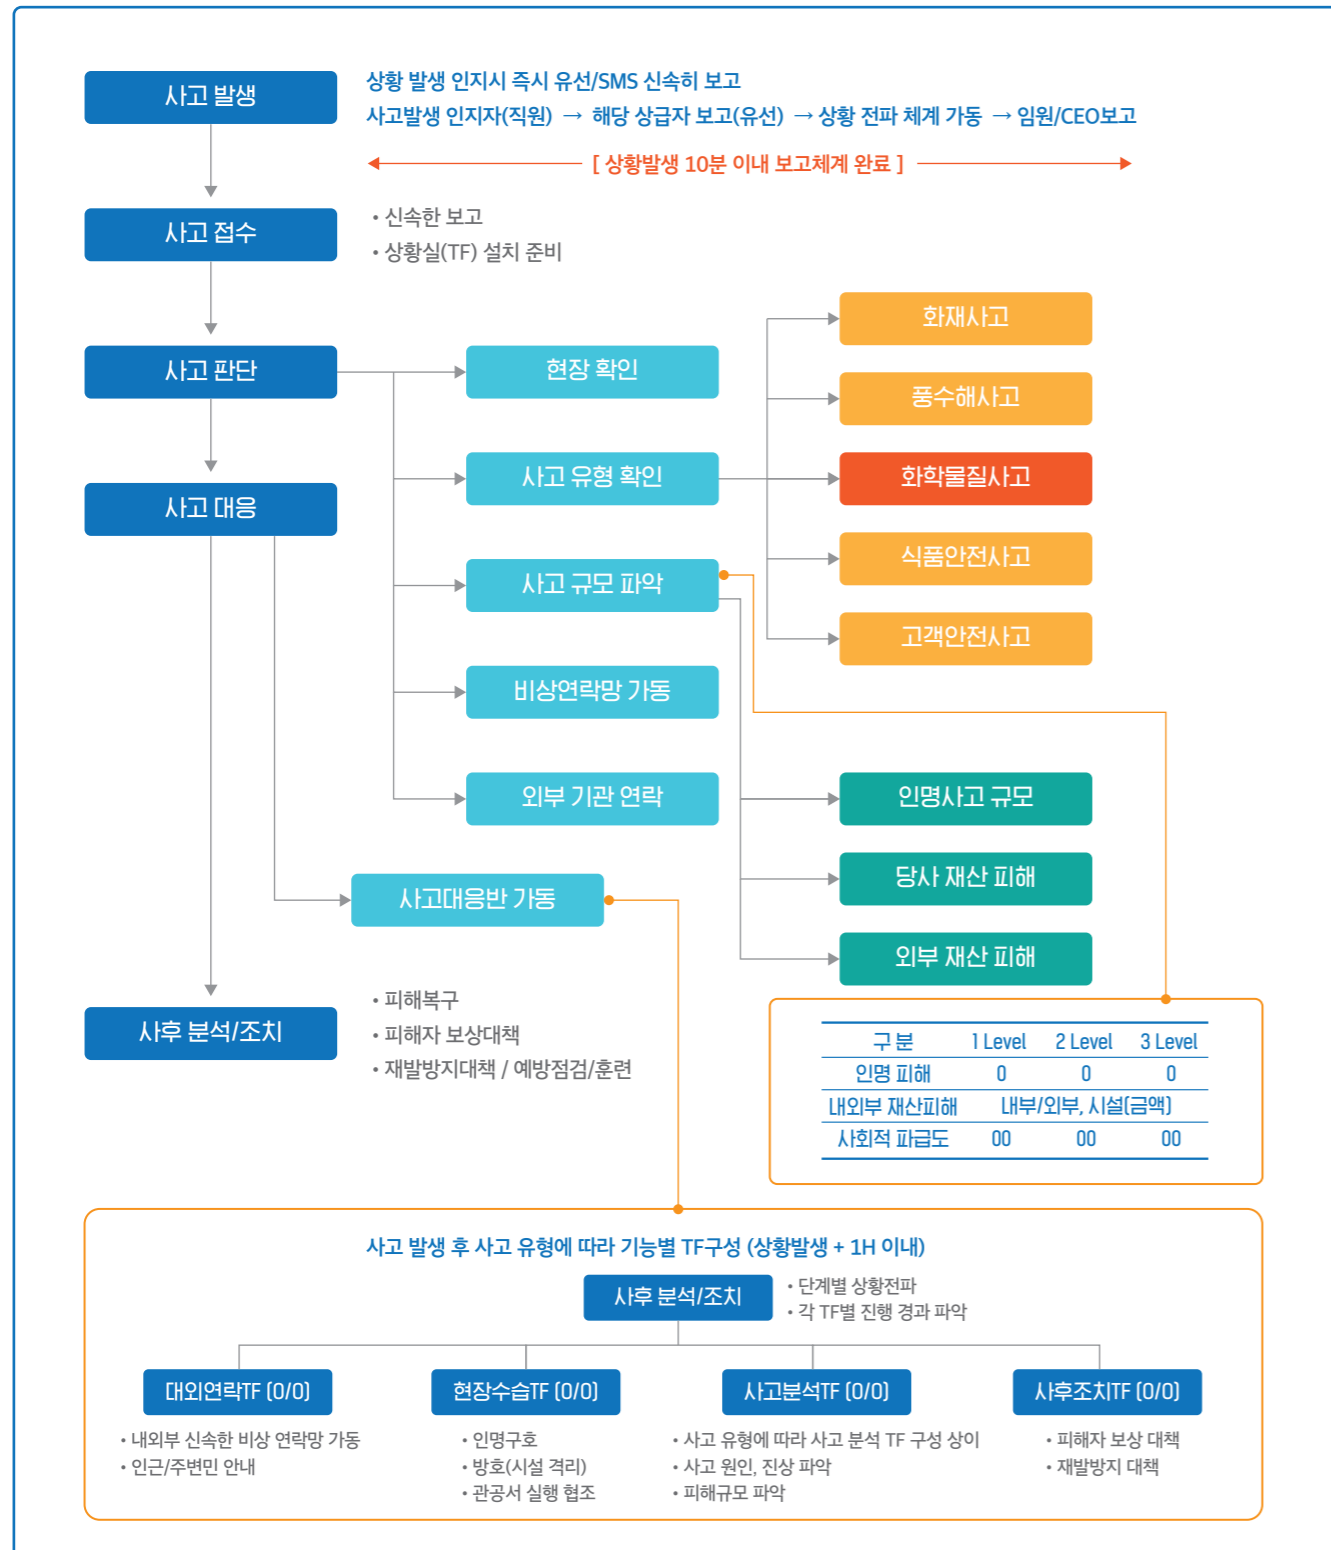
사고 발생

상황 발생 인지시 즉시 유선/SMS 신속히 보고
사고발생 인지자(직원) → 해당 상급자 보고(유선) → 상황 전파 체계 가동 → 임원/CEO보고

[ 상황발생 10분 이내 보고체계 완료 ]

사고 접수

• 신속한 보고
• 상황실(TF) 설치 준비

사고 판단

현장 확인

사고 유형 확인

사고 규모 파악

비상연락망 가동

외부 기관 연락

화재사고

풍수해사고

화학물질사고

식품안전사고

고객안전사고

사고 대응

인명사고 규모

당사 재산 피해

외부 재산 피해

사고대응반 가동

사후 분석/조치

• 피해복구
• 피해자 보상대책
• 재발방지대책 / 예방점검/훈련

| 구분 | 1 Level | 2 Level | 3 Level |
|---|---|---|---|
| 인명 피해 | 0 | 0 | 0 |
| 내외부 재산피해 | 내부/외부, 시설(금액) | | |
| 사회적 파급도 | 00 | 00 | 00 |

사고 발생 후 사고 유형에 따라 기능별 TF구성 (상황발생 + 1H 이내)

사후 분석/조치

• 단계별 상황전파
• 각 TF별 진행 경과 파악

대외연락TF (0/0)

• 내외부 신속한 비상 연락망 가동
• 인근/주변민 안내

현장수습TF (0/0)

• 인명구호
• 방호(시설 격리)
• 관공서 실행 협조

사고분석TF (0/0)

• 사고 유형에 따라 사고 분석 TF 구성 상이
• 사고 원인, 진상 파악
• 피해규모 파악

사후조치TF (0/0)

• 피해자 보상 대책
• 재발방지 대책